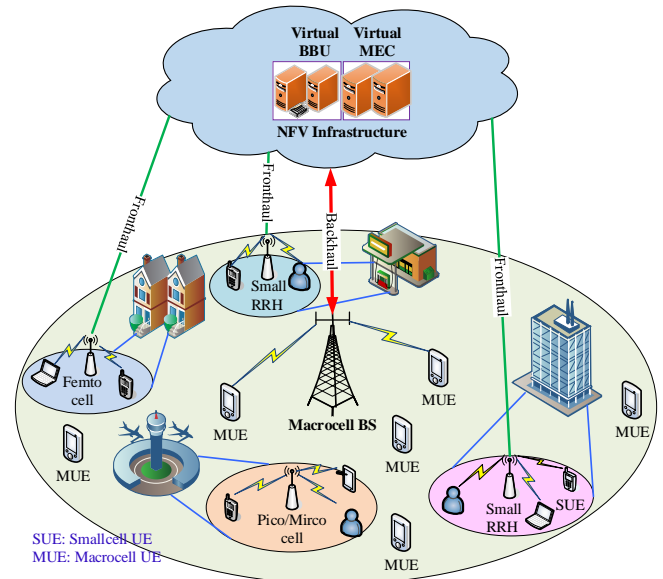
Virtual BBU

Virtual MEC

NFV Infrastructure

Fronthaul

Fronthaul

Backhaul

Fronthaul

Small RRH

Femto cell

MUE

Macrocell BS

MUE

MUE

MUE

MUE

Pico/Mirco cell

MUE

Small RRH

SUE

SUE: Smallcell UE
MUE: Macrocell UE